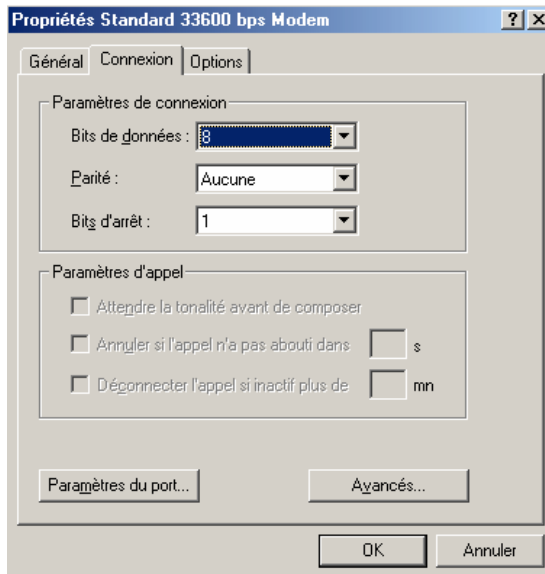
Propriétés Standard 33600 bps Modem

?
×

Général
Connexion
Options

Paramètres de connexion

Bits de données : 8

Parité : Aucune

Bits d'arrêt : 1

Paramètres d'appel

Attendre la tonalité avant de composer

Annuler si l'appel n'a pas abouti dans s

Déconnecter l'appel si inactif plus de mn

Paramètres du port...

Avancés...

OK

Annuler